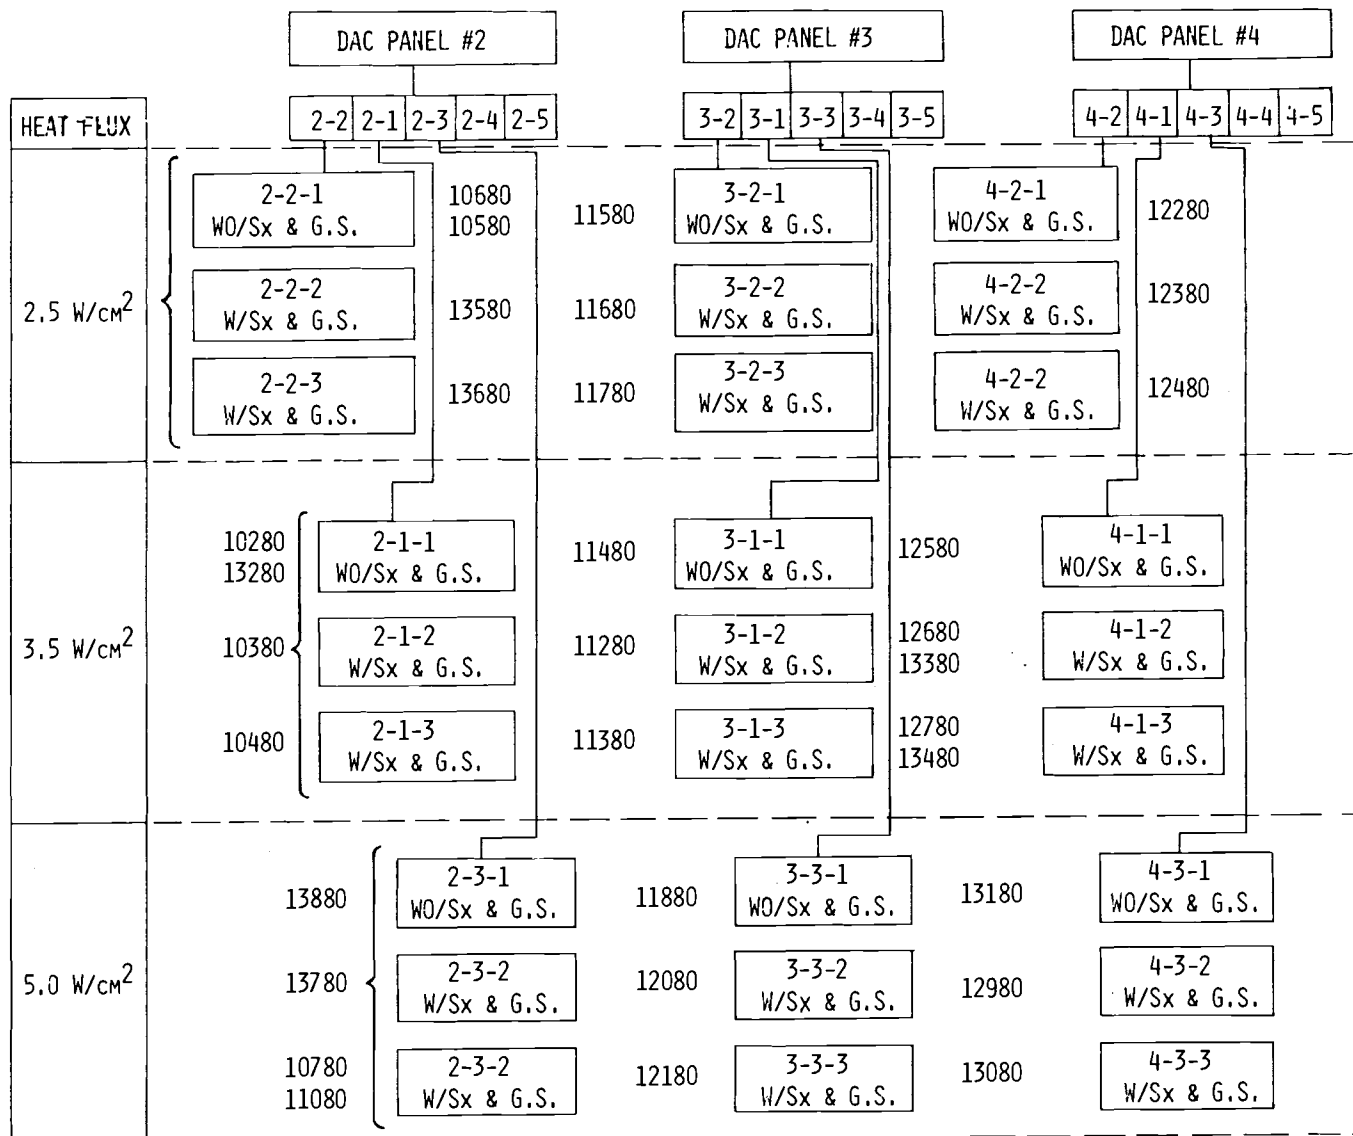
DAC PANEL #2

DAC PANEL #3

DAC PANEL #4

2-2 2-1 2-3 2-4 2-5

3-2 3-1 3-3 3-4 3-5

4-2 4-1 4-3 4-4 4-5

HEAT FLUX

2.5 W/cm$^2$

2-2-1 WO/Sx & G.S.
10680
10580
11580
3-2-1 WO/Sx & G.S.
4-2-1 WO/Sx & G.S.
12280

2-2-2 W/Sx & G.S.
13580
11680
3-2-2 W/Sx & G.S.
4-2-2 W/Sx & G.S.
12380

2-2-3 W/Sx & G.S.
13680
11780
3-2-3 W/Sx & G.S.
4-2-2 W/Sx & G.S.
12480

3.5 W/cm$^2$

10280
13280
2-1-1 WO/Sx & G.S.
11480
3-1-1 WO/Sx & G.S.
12580
4-1-1 WO/Sx & G.S.

10380
2-1-2 W/Sx & G.S.
11280
3-1-2 W/Sx & G.S.
12680
13380
4-1-2 W/Sx & G.S.

10480
2-1-3 W/Sx & G.S.
11380
3-1-3 W/Sx & G.S.
12780
13480
4-1-3 W/Sx & G.S.

5.0 W/cm$^2$

13880
2-3-1 WO/Sx & G.S.
11880
3-3-1 WO/Sx & G.S.
13180
4-3-1 WO/Sx & G.S.

13780
2-3-2 W/Sx & G.S.
12080
3-3-2 W/Sx & G.S.
12980
4-3-2 W/Sx & G.S.

10780
11080
2-3-2 W/Sx & G.S.
12180
3-3-3 W/Sx & G.S.
13080
4-3-3 W/Sx & G.S.